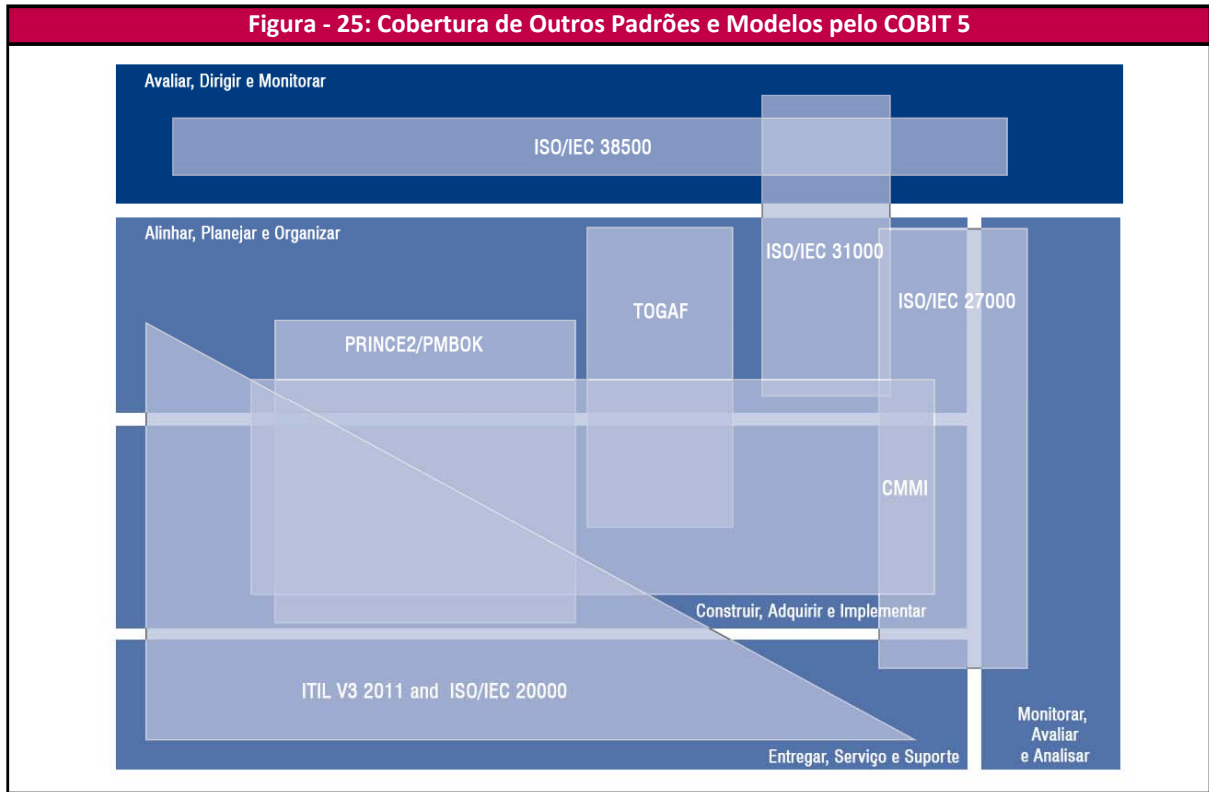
Figura - 25: Cobertura de Outros Padrões e Modelos pelo COBIT 5

Avaliar, Dirigir e Monitorar

ISO/IEC 38500

Alinhar, Planejar e Organizar

ISO/IEC 31000

TOGAF

ISO/IEC 27000

PRINCE2/PMBOK

CMMI

Construir, Adquirir e Implementar

ITIL V3 2011 and ISO/IEC 20000

Entregar, Serviço e Suporte

Monitorar, Avaliar e Analisar